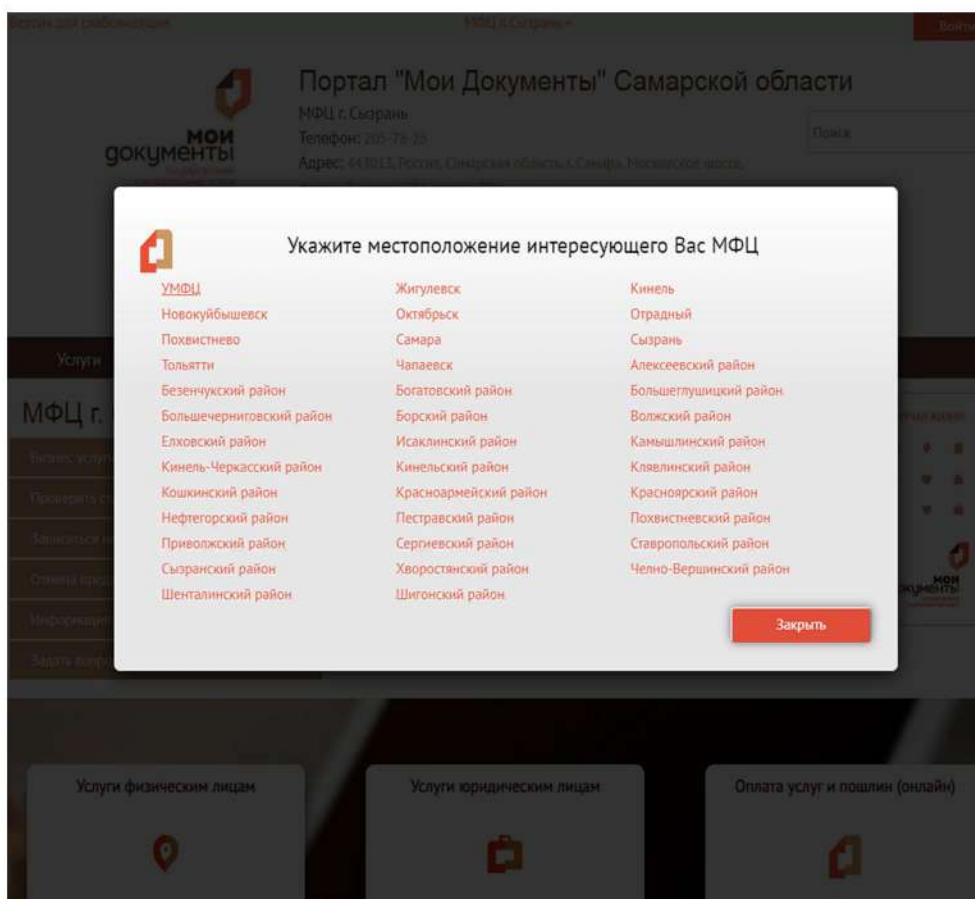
Версия для слабовидящих	МФЦ г. Сызрань	Войти

мои документы

Портал "Мои Документы" Самарской области

МФЦ г. Сызрань

Телефон: 205-78-20

Адрес: 443013, Россия, Самарская область, г. Самара, Московское шоссе, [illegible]

Поиск

Укажите местоположение интересующего Вас МФЦ

| | | |
|---|---|---|
| УМФЦ | Жигулевск | Кинель |
| Новокуйбышевск | Октябрьск | Отрадный |
| Похвистнево | Самара | Сызрань |
| Тольятти | Чапаевск | Алексеевский район |
| Безенчукский район | Богатовский район | Большеглушицкий район |
| Большечерниговский район | Борский район | Волжский район |
| Елховский район | Исаклинский район | Камышлинский район |
| Кинель-Черкасский район | Кинельский район | Клявлинский район |
| Кошкинский район | Красноармейский район | Красноярский район |
| Нефтегорский район | Пестравский район | Похвистневский район |
| Приволжский район | Сергиевский район | Ставропольский район |
| Сызранский район | Хворостянский район | Челно-Вершинский район |
| Шенталинский район | Шигонский район | |

Закрыть

Услуги

МФЦ г.

Бизнес-услуги

Проверить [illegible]

Записаться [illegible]

Отмена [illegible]

Информация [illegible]

Задать вопрос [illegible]

мои документы

Услуги физическим лицам

Услуги юридическим лицам

Оплата услуг и пошлин (онлайн)